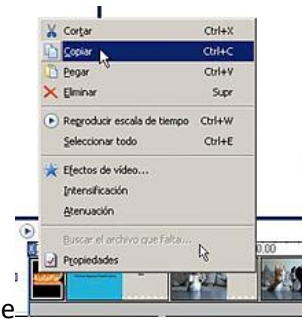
Cortar Ctrl+X
Copiar Ctrl+C
Pegar Ctrl+V
Eliminar Supr
Reproducir escala de tiempo Ctrl+W
Seleccionar todo Ctrl+E
Efectos de vídeo...
Intensificación
Atenuación
Buscar el archivo que falta...
Propiedades
0.00
e